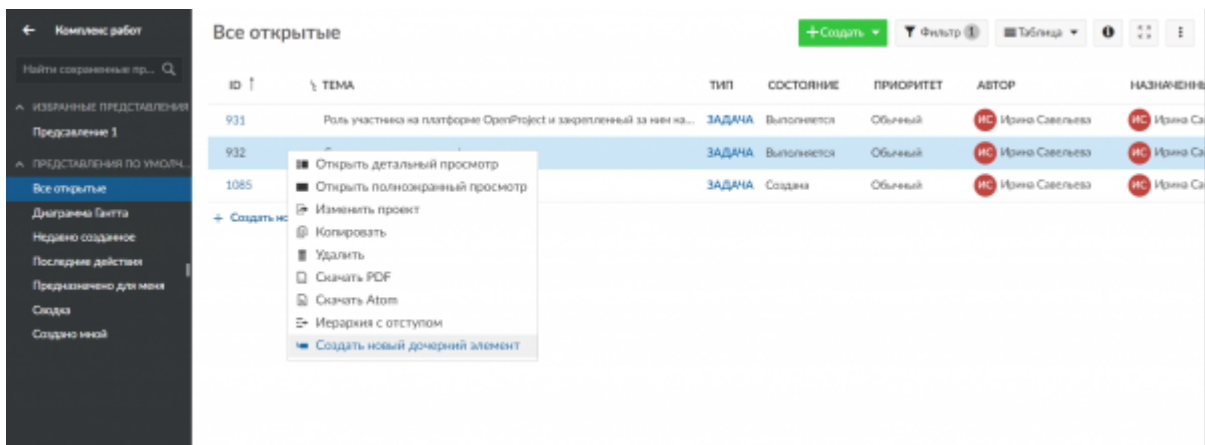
← Комплекс работ

Найти сохраненные пр... Q

ИЗБРАННЫЕ ПРЕДСТАВЛЕНИЯ

Предсавление 1

ПРЕДСТАВЛЕНИЯ ПО УМОЛЧ...

Все открытые

Диаграмма Гантта

Недавно созданное

Последние действия

Предназначено для меня

Сводка

Создано мной

Все открытые

+ Создать ▾ Фильтр 1 Таблица ▾

| ID | ТЕМА | ТИП | СОСТОЯНИЕ | ПРИОРИТЕТ | АВТОР | НАЗНАЧЕНН |
|---|---|---|---|---|---|---|
| 931 | Роль участника на платформе OpenProject и закрепленный за ним на... | ЗАДАЧА | Выполняется | Обычный | ИС Ирина Савельева | ИС Ирина Са |
| 932 | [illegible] | ЗАДАЧА | Выполняется | Обычный | ИС Ирина Савельева | ИС Ирина Са |
| 1085 | | ЗАДАЧА | Создана | Обычный | ИС Ирина Савельева | ИС Ирина Са |

+ Создать н

Открыть детальный просмотр
Открыть полноэкранный просмотр
Изменить проект
Копировать
Удалить
Скачать PDF
Скачать Atom
Иерархия с отступом
Создать новый дочерний элемент